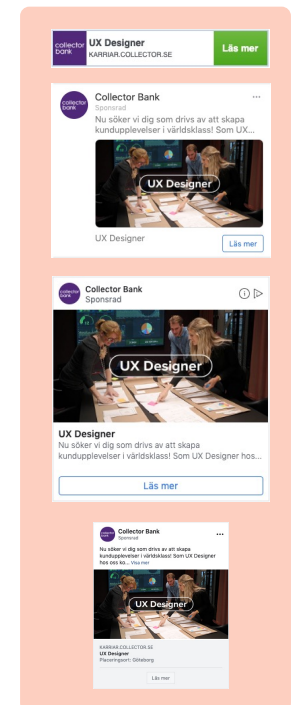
collector bank
UX Designer
KARRIAR.COLLECTOR.SE
Läs mer

collector bank
Collector Bank
Sponsrad
...
Nu söker vi dig som drivs av att skapa kundupplevelser i världsklass! Som UX...
UX Designer
UX Designer
Läs mer

collector bank
Collector Bank
Sponsrad
UX Designer
UX Designer
Nu söker vi dig som drivs av att skapa kundupplevelser i världsklass! Som UX Designer hos...
Läs mer

collector bank
Collector Bank
Sponsrad
...
Nu söker vi dig som drivs av att skapa kundupplevelser i världsklass! Som UX Designer hos oss ko... Visa mer
UX Designer
KARRIAR.COLLECTOR.SE
UX Designer
Placeringsort: Göteborg
Läs mer